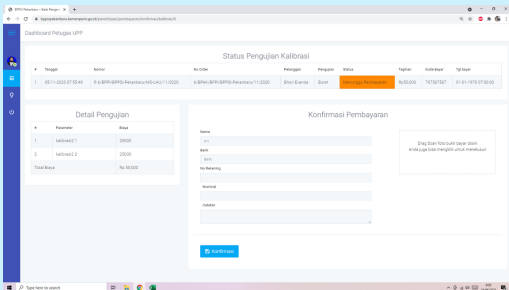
BPPKI Pekanbaru – Balai Pengujian ×   +

bppkipekanbaru.kemenperin.go.id/panel/upp/pembayaran/konfirmasi/bahan/8

Dashboard Petugas UPP

Status Pengujian Kalibrasi

| # | Tanggal | Nomor | No Order | Pelanggan | Pengujian | Status | Tagihan | Kode Bayar | Tgl bayar |
|---|---|---|---|---|---|---|---|---|---|
| 1 | 05-11-2020 07:53:45 | P-II/BPPKI-BPPKI-Pekanbaru/MS-LAU/11/2020 | II/BPPKI/BPPKI-BPPKI-Pekanbaru/11/2020 | Bhori Evanda | Surat | Menunggu Pembayaran | Rp50.000 | 767387367 | 01-01-1970 07:00:00 |

Detail Pengujian

| # | Parameter | Biaya |
|---|---|---|
| 1 | kalibrasi3 1 | 29000 |
| 2 | kalibrasi3 2 | 25000 |
| Total Biaya | | Rp.50.000 |

Konfirmasi Pembayaran

Nama

Bank

No Rekening

Nominal

Catatan

Drag Disini foto bukti bayar disini
Anda juga bisa mengklik untuk mengunggah

Konfirmasi

Type here to search